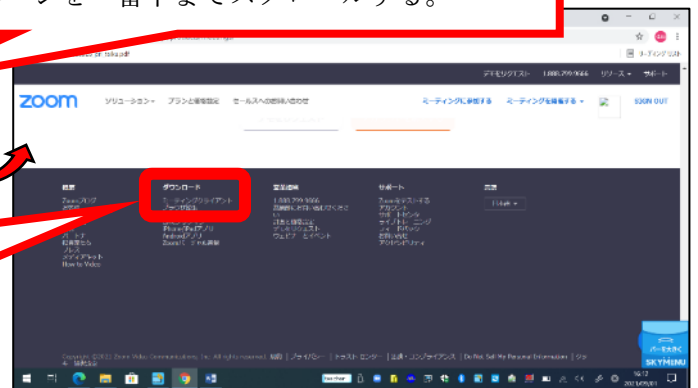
ンを一番下までスクロールする。

デモをリクエスト 1.888.799.9666 リソース サポート

zoom ソリューション プランと価格設定 セールスへのお問い合わせ ミーティングに参加する ミーティングを開催する SIGN OUT

概要 Zoomブログ 顧客 パートナー 投資家向け プレス メディアキット How to Video

ダウンロード ミーティングクライアント ブラウザ拡張 iPhone/iPadアプリ Androidアプリ Zoomバーチャル背景

営業連絡 1.888.799.9666 営業担当者にお問い合わせください 請求と価格設定 デモリクエスト ウェビナーとイベント

サポート Zoomをテストする アカウント サポートセンター ライブトレーニング フィードバック お問い合わせ アクセシビリティ

言語 日本語

Copyright ©2021 Zoom Video Communications, Inc. All rights reserved. 規約 | プライバシー | トラストセンター | 法律・コンプライアンス | Do Not Sell My Personal Information | クッキー設定

SKYMENU